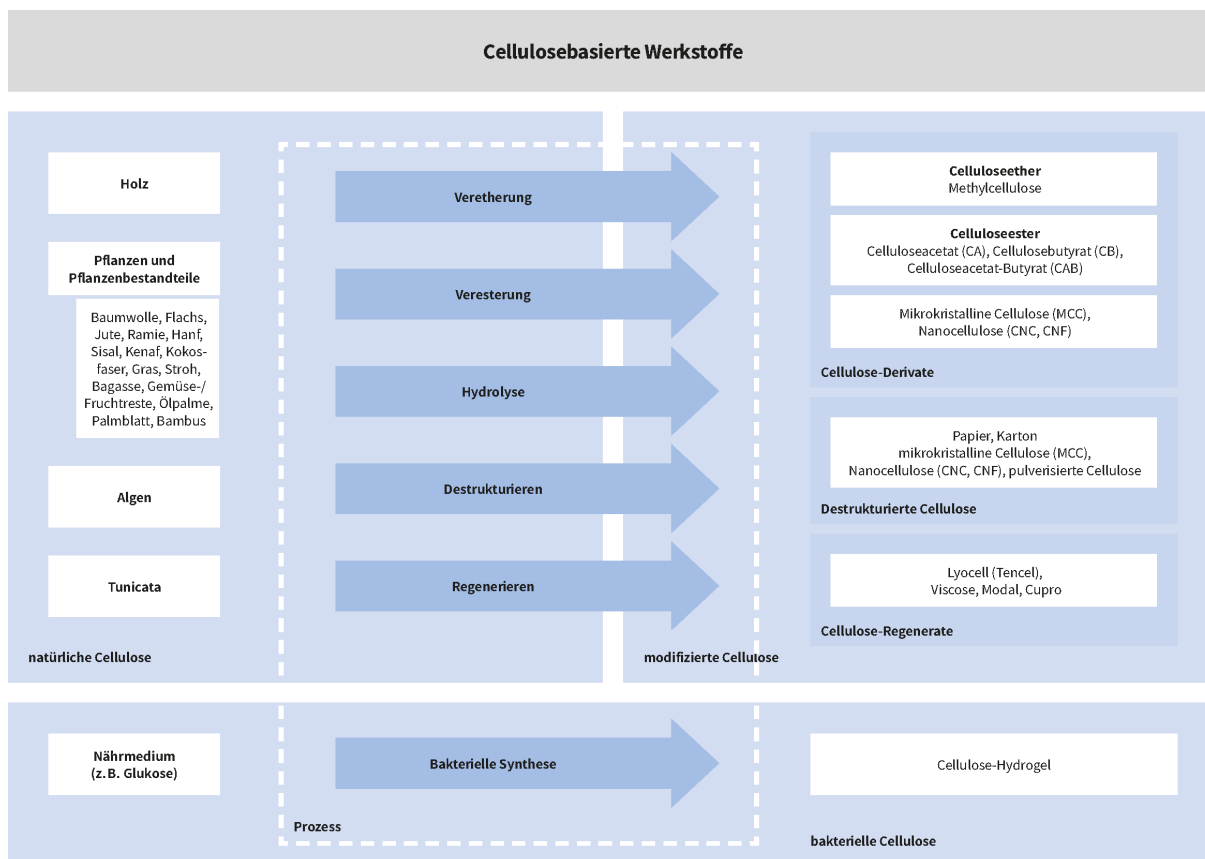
Cellulosebasierte Werkstoffe

Holz

Pflanzen und Pflanzenbestandteile

Baumwolle, Flachs, Jute, Ramie, Hanf, Sisal, Kenaf, Kokosfaser, Gras, Stroh, Bagasse, Gemüse-/ Fruchtreste, Ölpalme, Palmblatt, Bambus

Algen

Tunicata

natürliche Cellulose

Veretherung

Veresterung

Hydrolyse

Destrukturieren

Regenerieren

modifizierte Cellulose

**Celluloseether**
Methylcellulose

**Celluloseester**
Celluloseacetat (CA), Cellulosebutyrat (CB), Celluloseacetat-Butyrat (CAB)

Mikrokristalline Cellulose (MCC), Nanocellulose (CNC, CNF)

Cellulose-Derivate

Papier, Karton
mikrokristalline Cellulose (MCC), Nanocellulose (CNC, CNF), pulverisierte Cellulose

Destrukturierte Cellulose

Lyocell (Tencel), Viscose, Modal, Cupro

Cellulose-Regenerate

Nährmedium (z. B. Glukose)

Bakterielle Synthese

Prozess

Cellulose-Hydrogel

bakterielle Cellulose